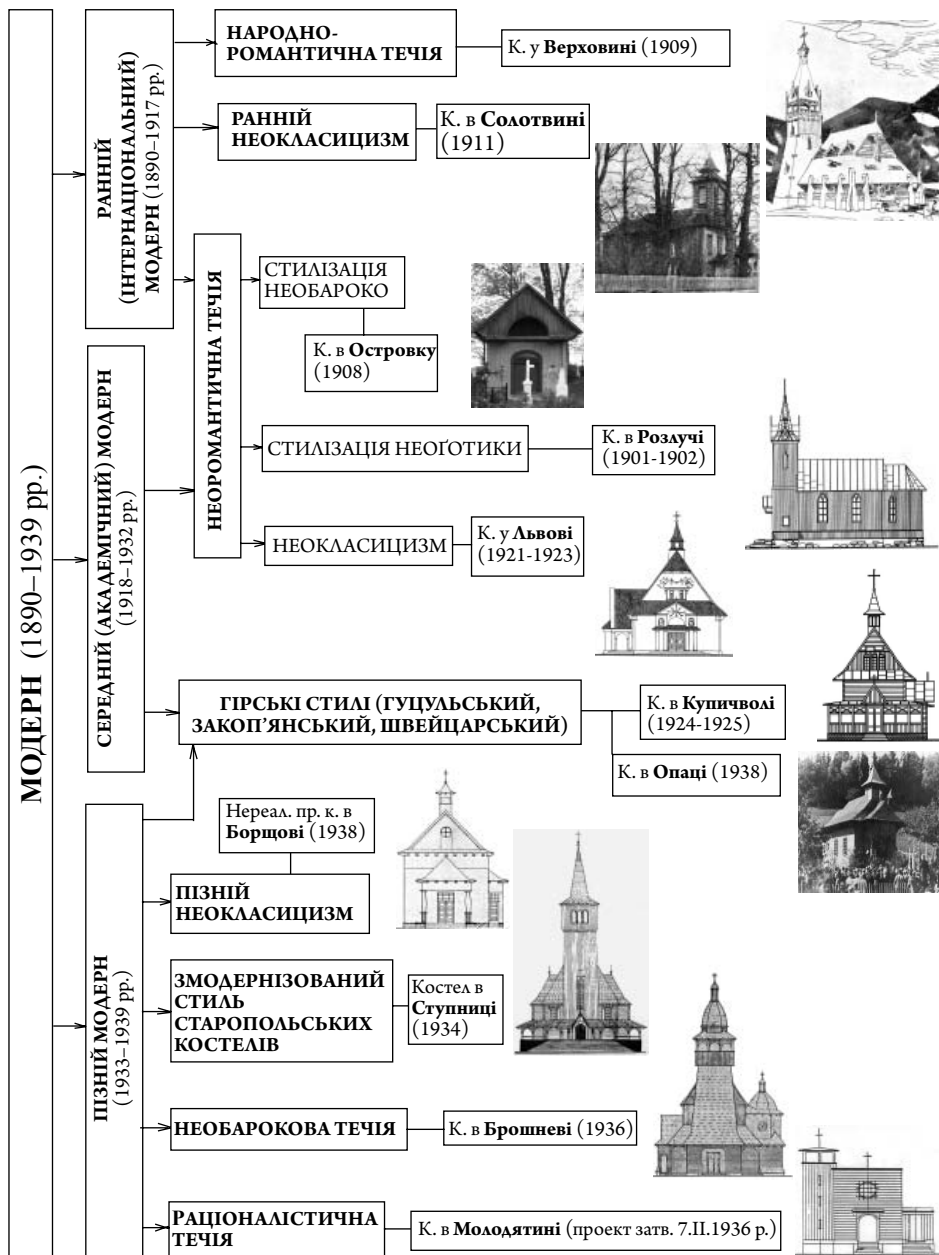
МОДЕРН (1890–1939 рр.)

РАННІЙ (ІНТЕРНАЦІОНАЛЬНИЙ) МОДЕРН (1890–1917 рр.)

НАРОДНО-РОМАНТИЧНА ТЕЧІЯ

К. у Верховині (1909)

РАННІЙ НЕОКЛАСИЦИЗМ

К. в Солотвині (1911)

НЕОРОМАНТИЧНА ТЕЧІЯ

СТИЛІЗАЦІЯ НЕОБАРОКО

К. в Островку (1908)

СЕРЕДНІЙ (АКАДЕМІЧНИЙ) МОДЕРН (1918–1932 рр.)

СТИЛІЗАЦІЯ НЕОҐОТИКИ

К. в Розлучі (1901-1902)

НЕОКЛАСИЦИЗМ

К. у Львові (1921-1923)

ГІРСЬКІ СТИЛІ (ГУЦУЛЬСЬКИЙ, ЗАКОП'ЯНСЬКИЙ, ШВЕЙЦАРСЬКИЙ)

К. в Купичволі (1924-1925)

К. в Опаці (1938)

ПІЗНІЙ МОДЕРН (1933–1939 рр.)

Нереал. пр. к. в Борщові (1938)

ПІЗНІЙ НЕОКЛАСИЦИЗМ

ЗМОДЕРНІЗОВАНИЙ СТИЛЬ СТАРОПОЛЬСЬКИХ КОСТЕЛІВ

Костел в Ступниці (1934)

НЕОБАРОКОВА ТЕЧІЯ

К. в Брошневі (1936)

РАЦІОНАЛІСТИЧНА ТЕЧІЯ

К. в Молодятині (проект затв. 7.ІІ.1936 р.)